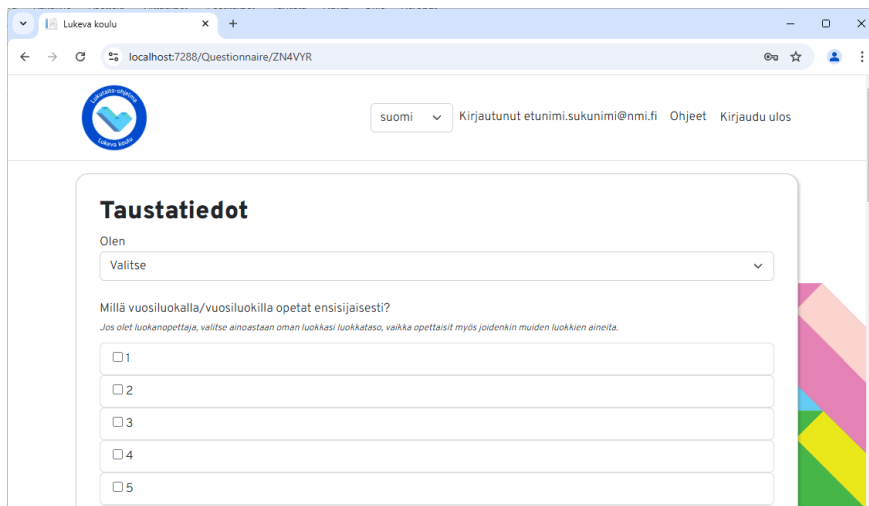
Lukeva koulu
localhost:7288/Questionnaire/ZN4VYR

Lukutaito-ohjelma
Lukeva koulu

suomi
Kirjautunut etunimi.sukunimi@nmi.fi Ohjeet Kirjaudu ulos

Taustatiedot

Olen
Valitse

Millä vuosiluokalla/vuosiluokilla opetat ensisijaisesti?
Jos olet luokanopettaja, valitse ainoastaan oman luokkasi luokkataso, vaikka opettaisit myös joidenkin muiden luokkien aineita.

☐ 1
☐ 2
☐ 3
☐ 4
☐ 5